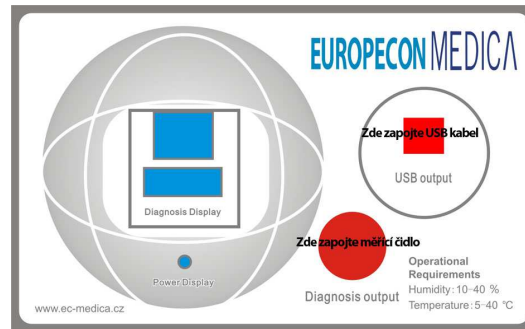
EUROPECON MEDICA

Diagnosis Display

Zde zapojte USB kabel

USB output

Zde zapojte měřící čidlo

Power Display

Diagnosis output

Operational Requirements
Humidity: 10~40 %
Temperature: 5~40 ℃

www.ec-medica.cz